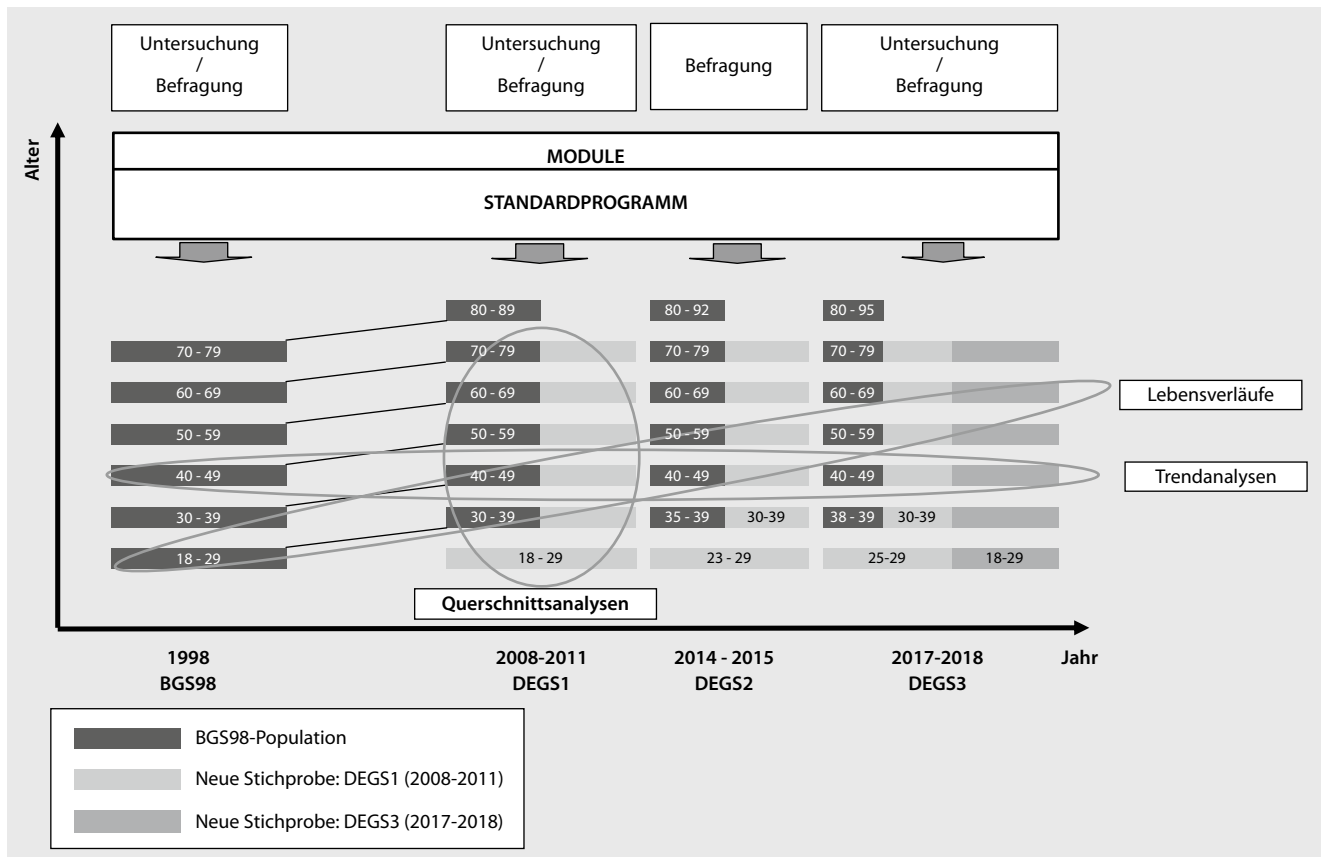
Untersuchung / Befragung

Untersuchung / Befragung

Befragung

Untersuchung / Befragung

Alter

MODULE

STANDARDPROGRAMM

80 - 89
80 - 92
80 - 95

70 - 79
70 - 79
70 - 79
70 - 79

60 - 69
60 - 69
60 - 69
60 - 69

Lebensverläufe

50 - 59
50 - 59
50 - 59
50 - 59

40 - 49
40 - 49
40 - 49
40 - 49

Trendanalysen

30 - 39
30 - 39
35 - 39
30-39
38 - 39
30-39

18 - 29
18 - 29
23 - 29
25-29
18-29

Querschnittsanalysen

1998
BGS98

2008-2011
DEGS1

2014 - 2015
DEGS2

2017-2018
DEGS3

Jahr

BGS98-Population

Neue Stichprobe: DEGS1 (2008-2011)

Neue Stichprobe: DEGS3 (2017-2018)